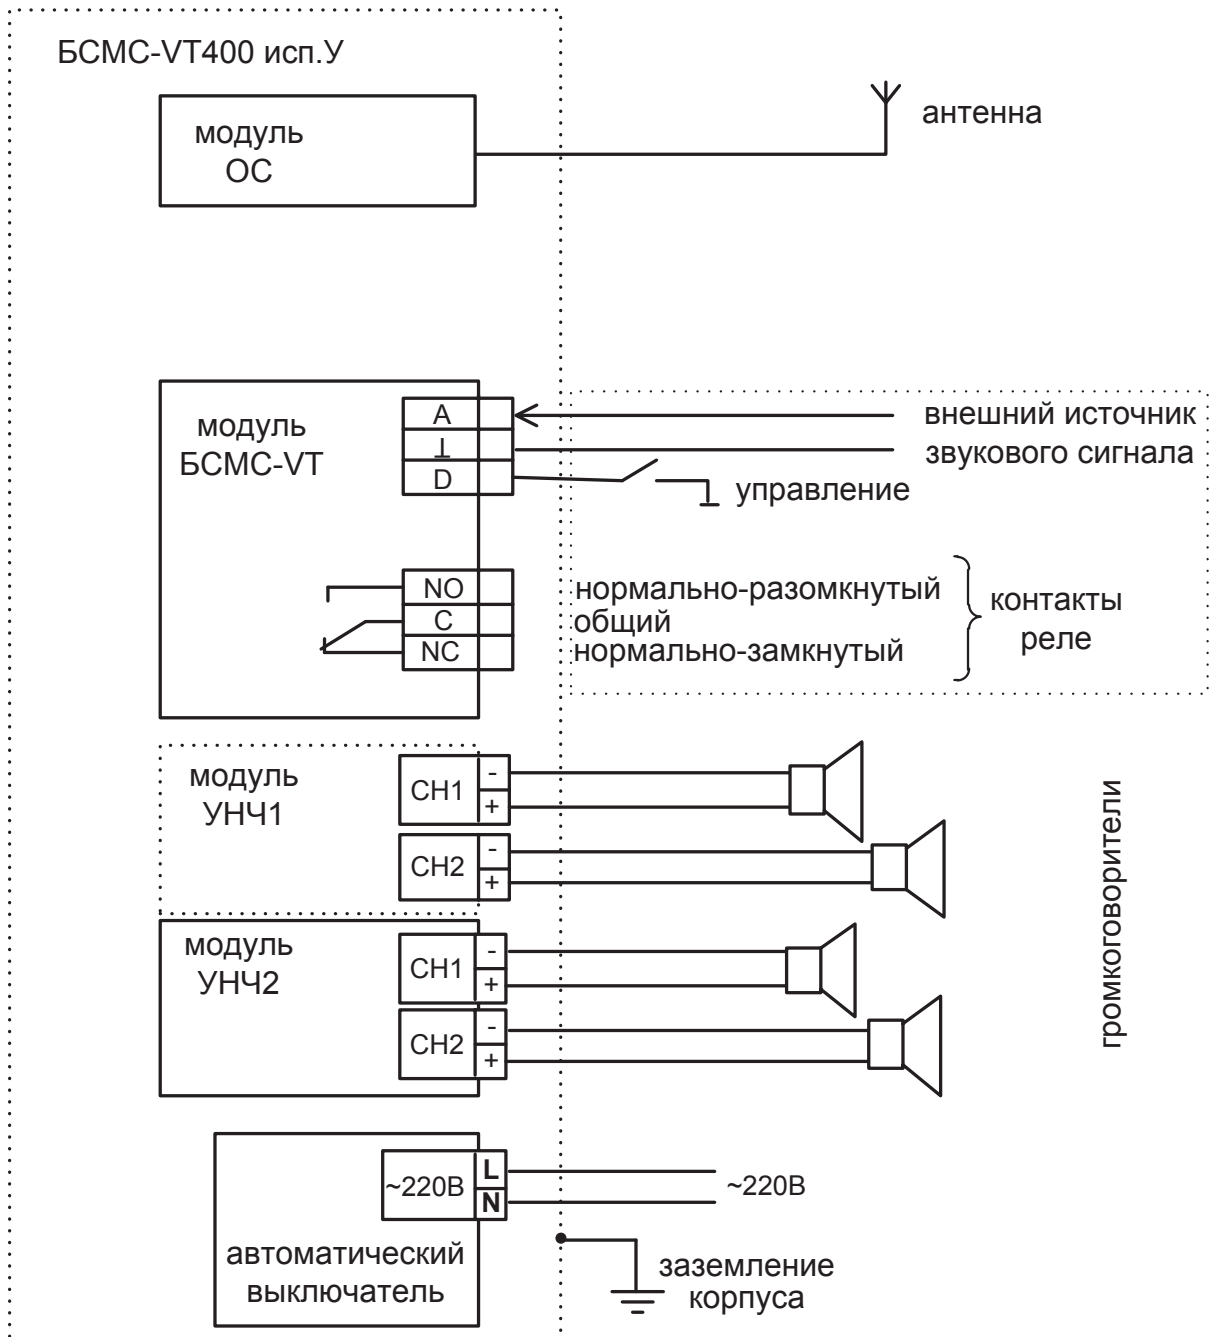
БСМС-VT400 исп.У

модуль
ОС

антенна

модуль
БСМС-VT

A
$\perp$
D

внешний источник
звукового сигнала

управление

NO
C
NC

нормально-разомкнутый
общий
нормально-замкнутый

контакты
реле

модуль
УНЧ1

CH1
-
+

CH2
-
+

модуль
УНЧ2

CH1
-
+

CH2
-
+

громкоговорители

~220В
L
N

~220В

автоматический
выключатель

заземление
корпуса